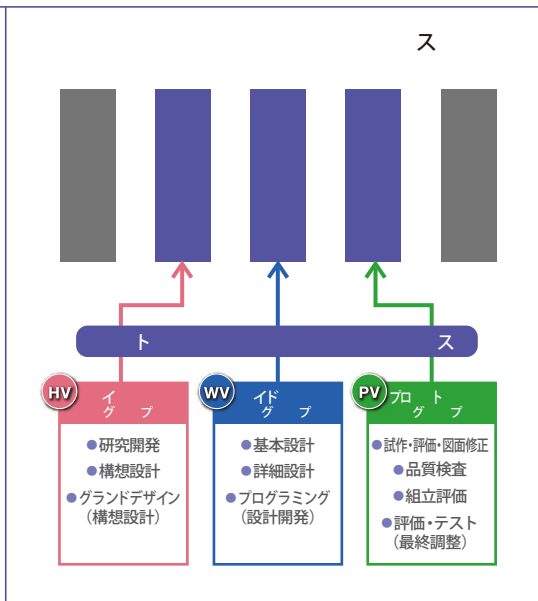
ス

ト ス

HV イ グ プ
●研究開発
●構想設計
●グランドデザイン（構想設計）

WV イド グ プ
●基本設計
●詳細設計
●プログラミング（設計開発）

PV プロ ト グ プ
●試作・評価・図面修正
●品質検査
●組立評価
●評価・テスト（最終調整）